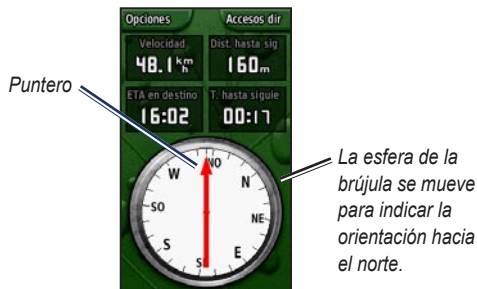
Opciones
Accesos dir

Velocidad
48.1 $\frac{km}{h}$

Dist. hasta sig
160 m

ETA en destino
16:02

T. hasta siguie
00:17

Puntero

NO
N
NE
E
S
SO
W
S

La esfera de la brújula se mueve para indicar la orientación hacia el norte.